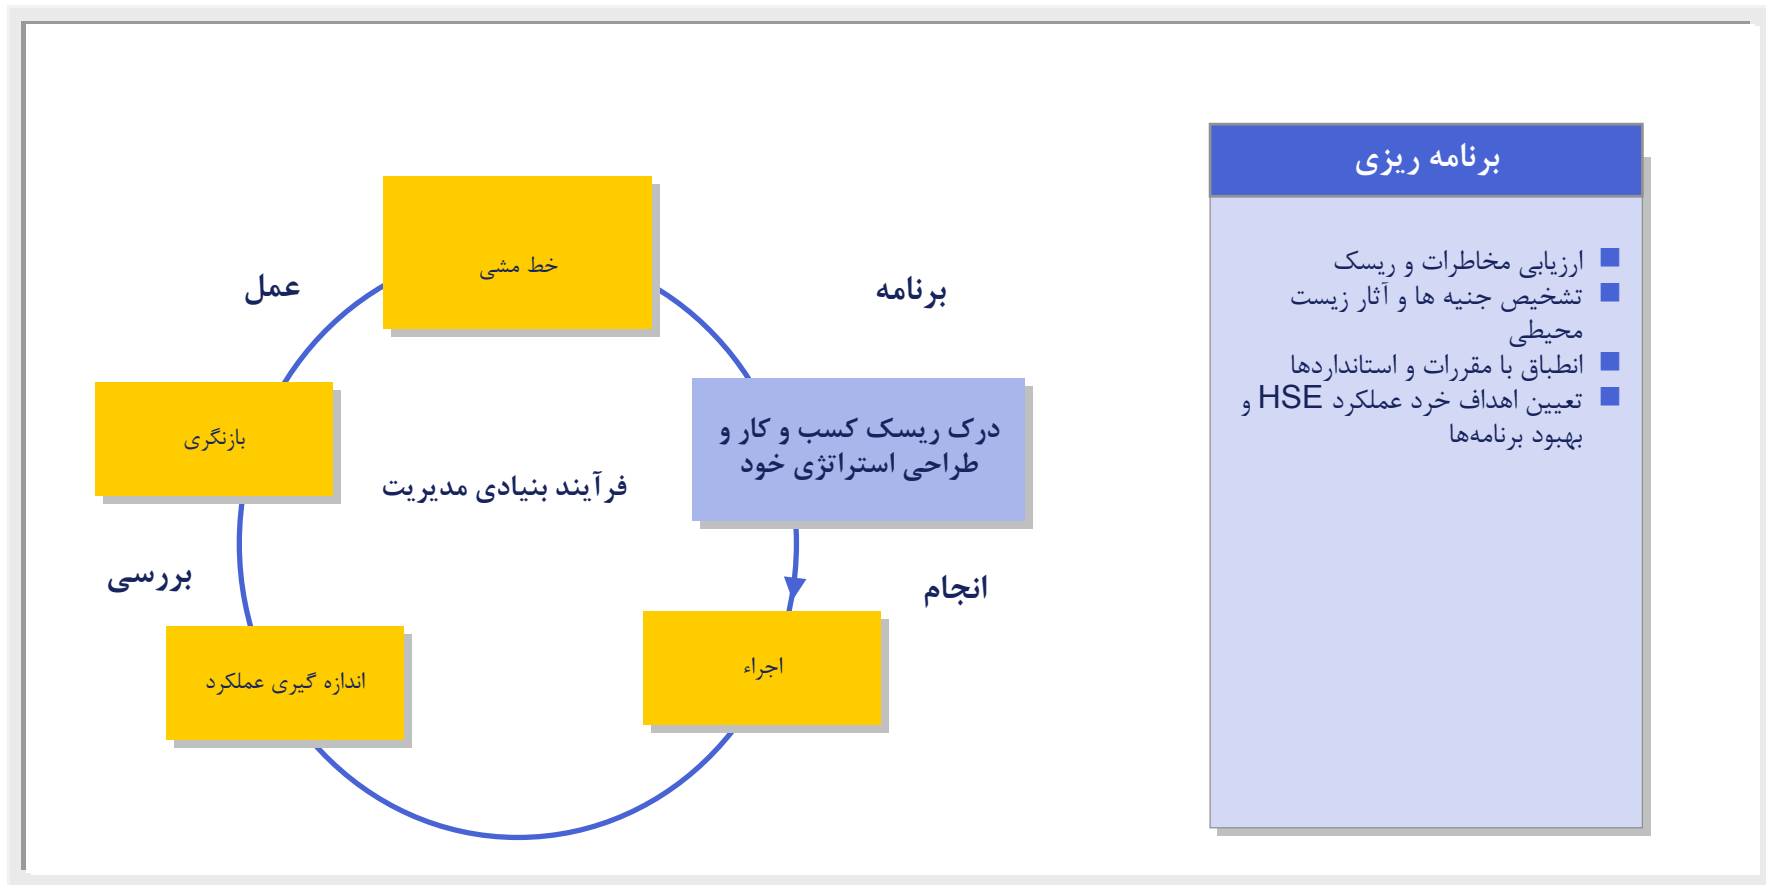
برنامه ریزی

ارزیابی مخاطرات و ریسک
تشخیص جنبه ها و آثار زیست محیطی
انطباق با مقررات و استانداردها
تعیین اهداف خرد عملکرد HSE و بهبود برنامه‌ها

خط مشی

عمل

برنامه

بازنگری

درک ریسک کسب و کار و طراحی استراتژی خود

فرآیند بنیادی مدیریت

بررسی

انجام

اندازه گیری عملکرد

اجراء